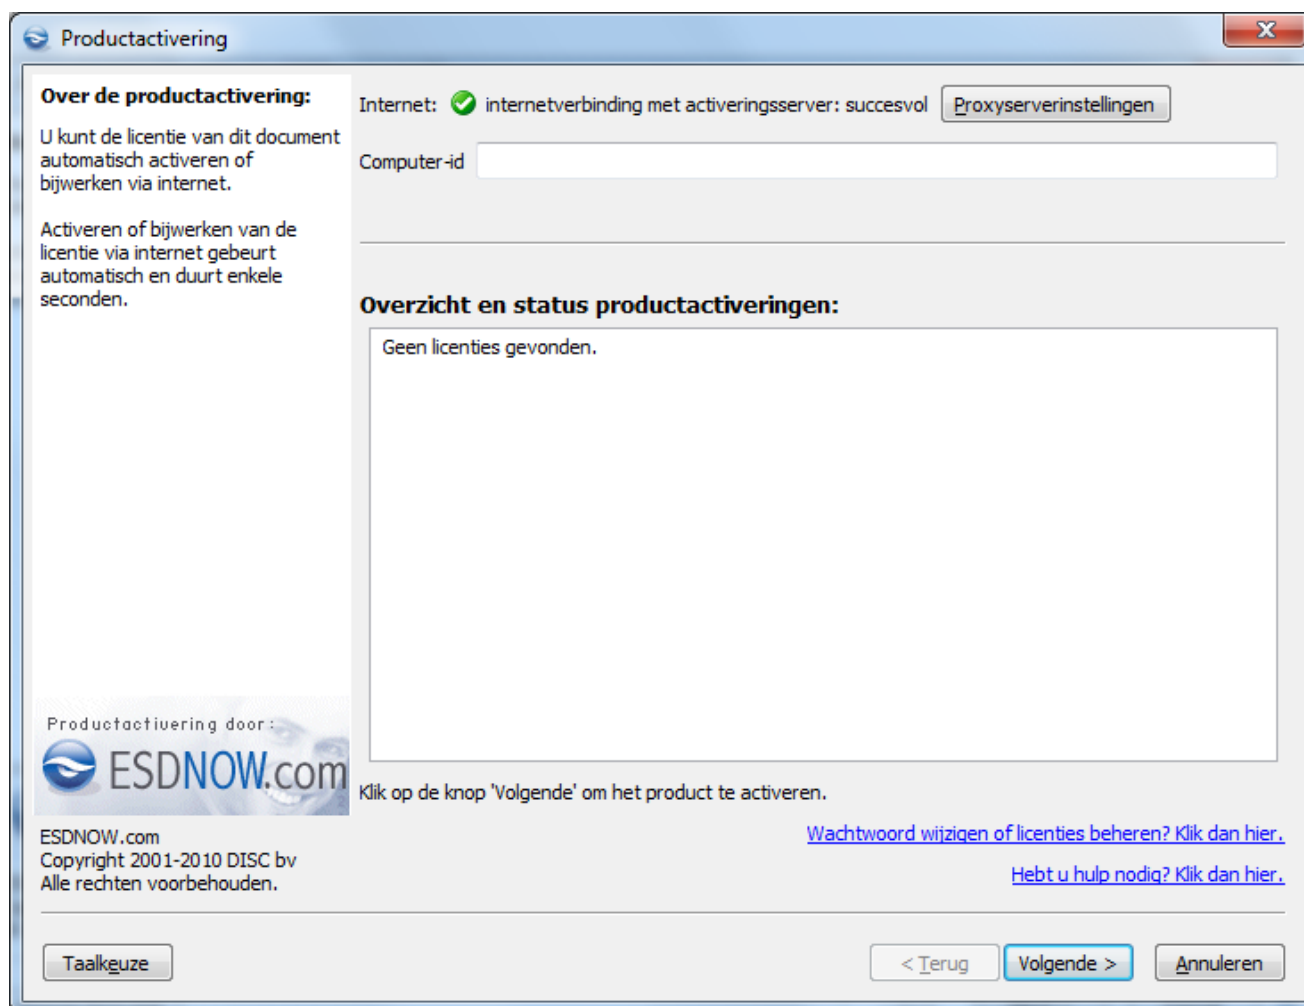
Productactivering

X

Over de productactivering:

U kunt de licentie van dit document automatisch activeren of bijwerken via internet.

Activeren of bijwerken van de licentie via internet gebeurt automatisch en duurt enkele seconden.

Productactivering door:

ESDNOW.com

ESDNOW.com
Copyright 2001-2010 DISC bv
Alle rechten voorbehouden.

Internet: internetverbinding met activeringsserver: succesvol

Proxyserverinstellingen

Computer-id

Overzicht en status productactiveringen:

Geen licenties gevonden.

Klik op de knop 'Volgende' om het product te activeren.

Wachtwoord wijzigen of licenties beheren? Klik dan hier.

Hebt u hulp nodig? Klik dan hier.

Taalkeuze

< Terug

Volgende >

Annuleren